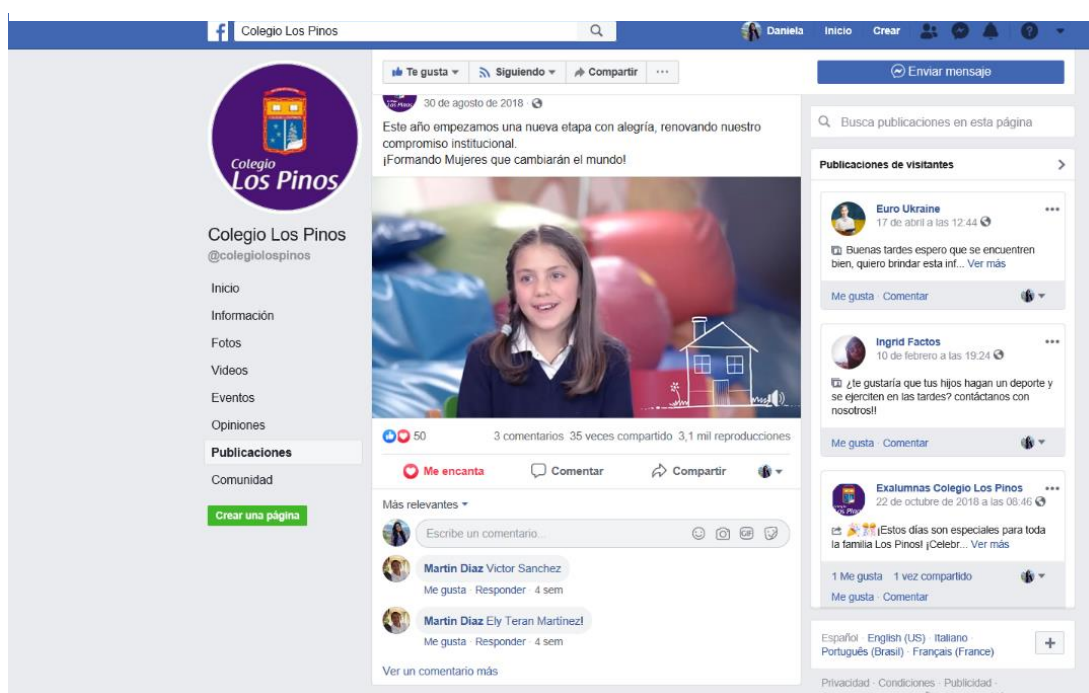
Colegio Los Pinos

Daniela Inicio Crear

Colegio Los Pinos

Colegio Los Pinos
@colegiolospinos

Inicio
Información
Fotos
Videos
Eventos
Opiniones
Publicaciones
Comunidad

Crear una página

Te gusta ▾ Siguiendo ▾ Compartir ···

30 de agosto de 2018 ·

Este año empezamos una nueva etapa con alegría, renovando nuestro compromiso institucional.
¡Formando Mujeres que cambiarán el mundo!

50 3 comentarios 35 veces compartido 3,1 mil reproducciones

Me encanta Comentar Compartir

Más relevantes ▾

Escribe un comentario...

Martin Diaz Victor Sanchez
Me gusta · Responder · 4 sem

Martin Diaz Ely Teran Martinez!
Me gusta · Responder · 4 sem

Ver un comentario más

Enviar mensaje

Busca publicaciones en esta página

Publicaciones de visitantes

Euro Ukraine
17 de abril a las 12:44
Buenas tardes espero que se encuentren bien, quiero brindar esta inf... Ver más
Me gusta · Comentar

Ingrid Factos
10 de febrero a las 19:24
¿te gustaría que tus hijos hagan un deporte y se ejerciten en las tardes? contáctanos con nosotros!!
Me gusta · Comentar

Exalumnas Colegio Los Pinos
22 de octubre de 2018 a las 08:46
¡Estos días son especiales para toda la familia Los Pinos! ¡Celebr... Ver más
1 Me gusta 1 vez compartido
Me gusta · Comentar

Español · English (US) · Italiano · Português (Brasil) · Français (France)

Privacidad · Condiciones · Publicidad ·